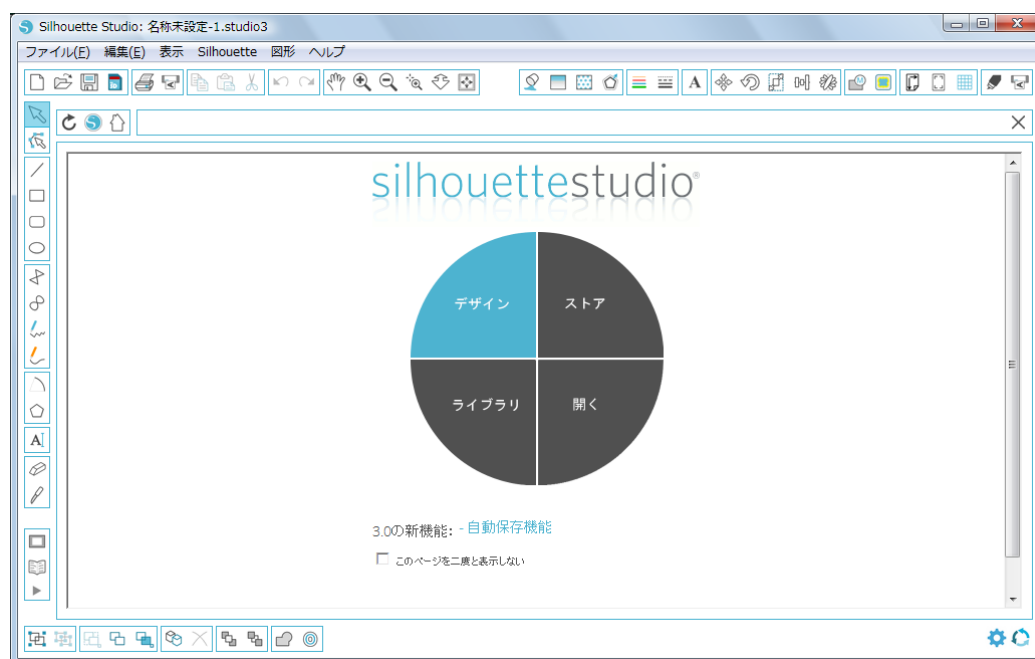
Silhouette Studio: 名称未設定-1.studio3

ファイル(F) 編集(E) 表示 Silhouette 図形 ヘルプ

A

silhouettestudio®

デザイン

ストア

ライブラリ

開く

3.0の新機能: - 自動保存機能

このページを二度と表示しない